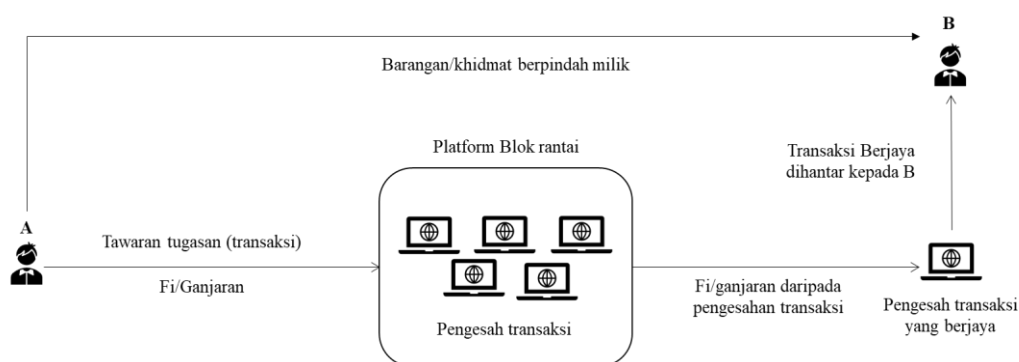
B

Barangan/khidmat berpindah milik

Platform Blok rantai

Transaksi Berjaya dihantar kepada B

A

Tawaran tugasan (transaksi)

Fi/Ganjaran

Pengesah transaksi

Fi/ganjaran daripada pengesahan transaksi

Pengesah transaksi yang berjaya